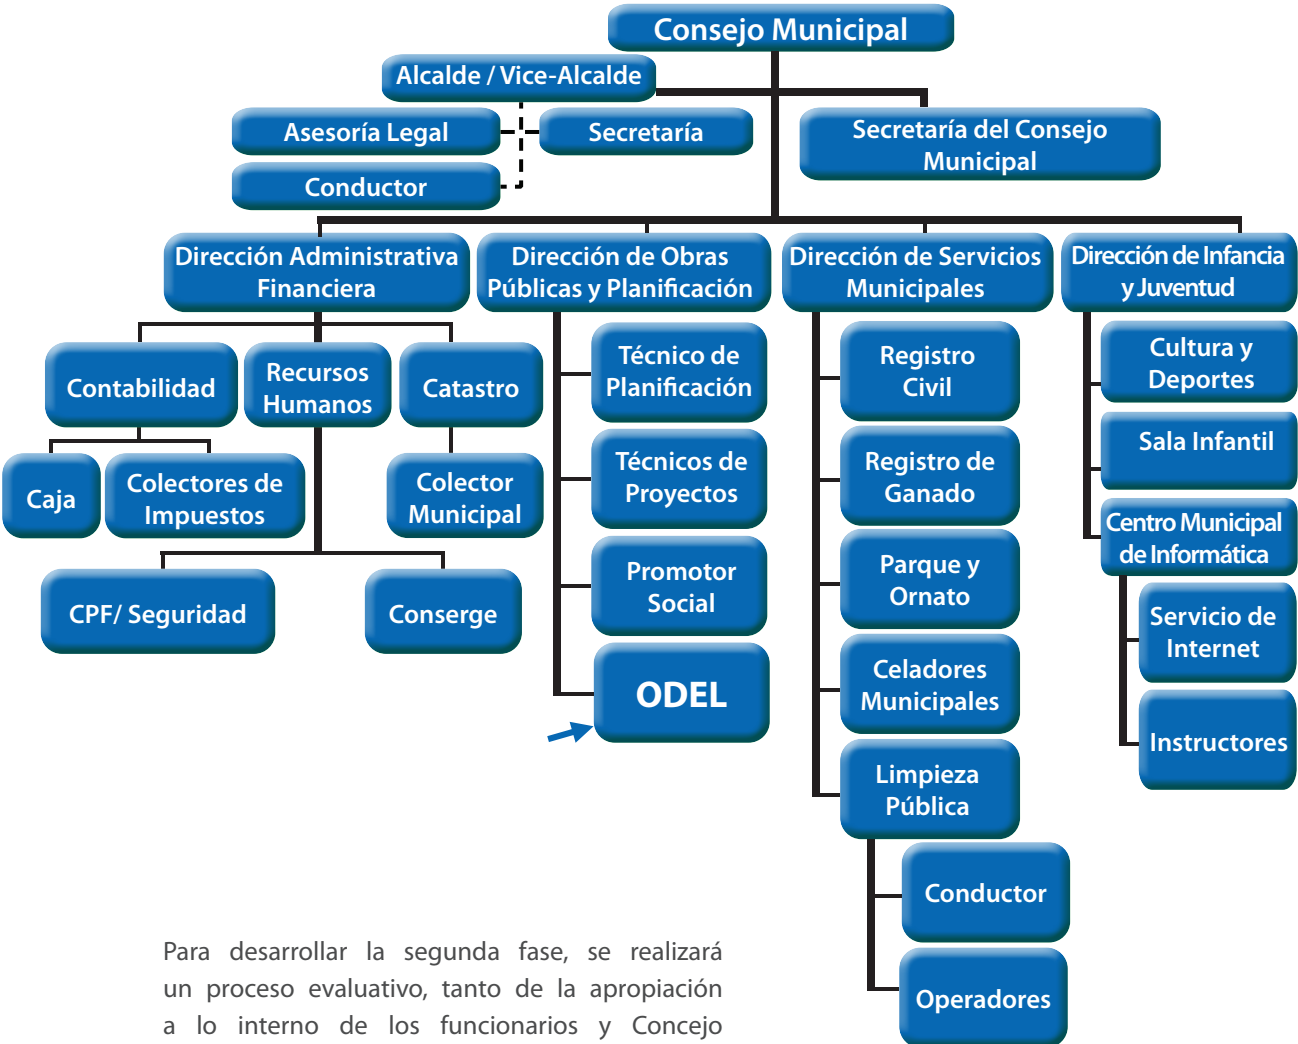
Consejo Municipal

Alcalde / Vice-Alcalde

Asesoría Legal

Secretaría

Secretaría del Consejo Municipal

Conductor

Dirección Administrativa Financiera

Dirección de Obras Públicas y Planificación

Dirección de Servicios Municipales

Dirección de Infancia y Juventud

Contabilidad

Recursos Humanos

Catastro

Caja

Colectores de Impuestos

Colector Municipal

CPF/ Seguridad

Conserge

Técnico de Planificación

Técnicos de Proyectos

Promotor Social

ODEL

Registro Civil

Registro de Ganado

Parque y Ornato

Celadores Municipales

Limpieza Pública

Conductor

Operadores

Cultura y Deportes

Sala Infantil

Centro Municipal de Informática

Servicio de Internet

Instructores

Para desarrollar la segunda fase, se realizará un proceso evaluativo, tanto de la apropiación a lo interno de los funcionarios y Concejo